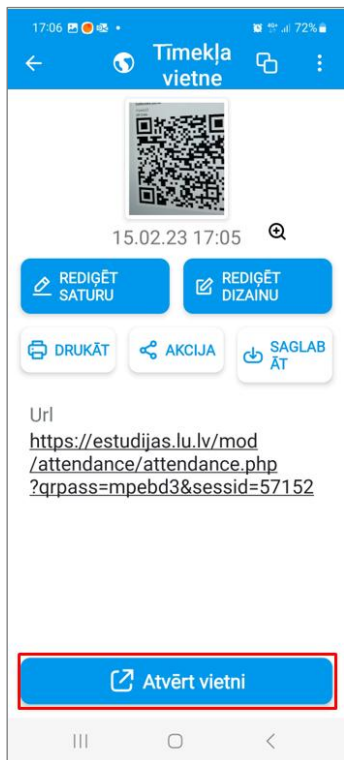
17:06

72%

Tīmekļa vietne

15.02.23 17:05

REDIĢĒT SATURU

REDIĢĒT DIZAINU

DRUKĀT

AKCIJA

SAGLABĀT

Url

https://estudijas.lu.lv/mod/attendance/attendance.php?qrpass=mpebd3&sessid=57152

Atvērt vietni